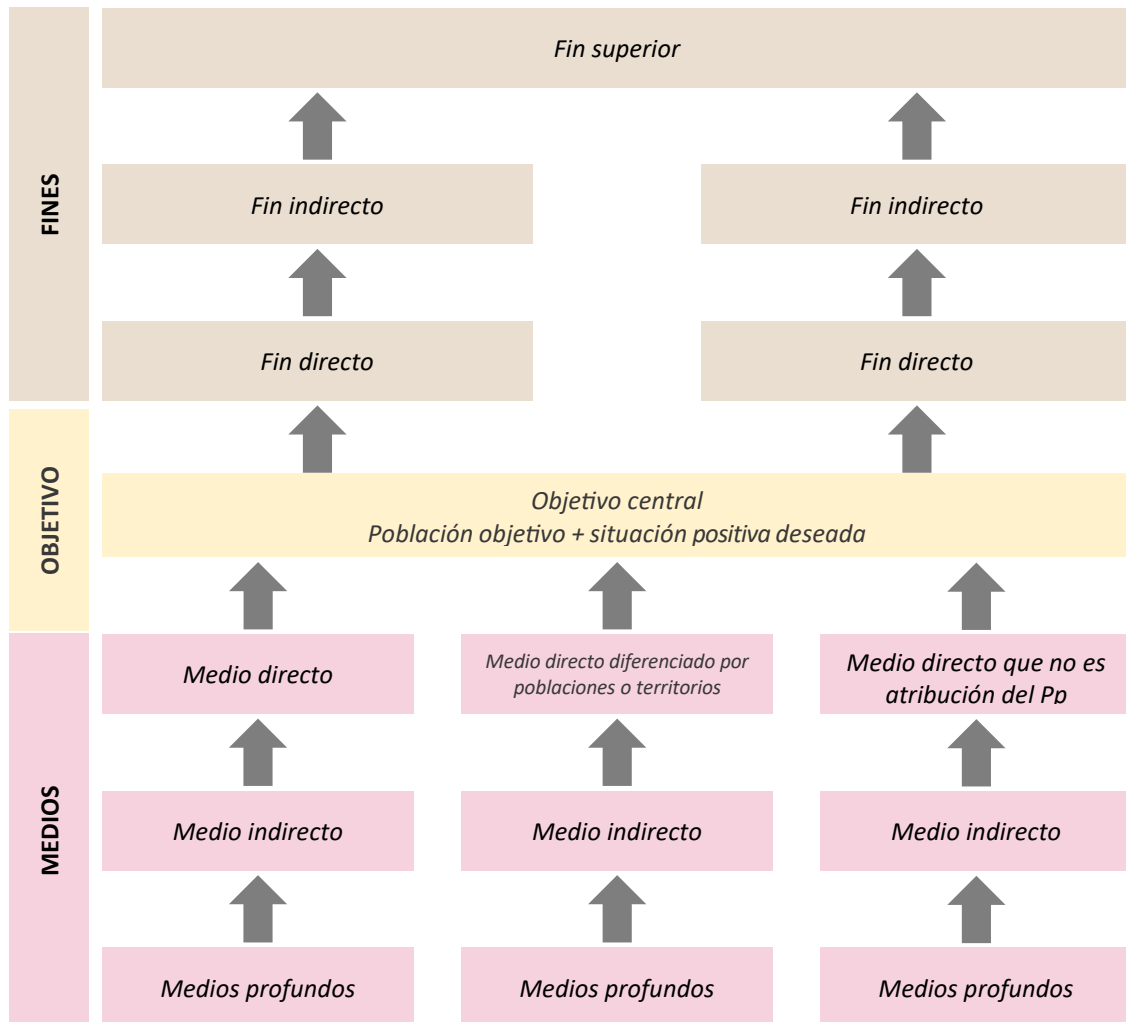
FINES

Fin superior

Fin indirecto

Fin indirecto

Fin directo

Fin directo

OBJETIVO

Objetivo central
Población objetivo + situación positiva deseada

MEDIOS

Medio directo

Medio directo diferenciado por poblaciones o territorios

Medio directo que no es atribución del Pp

Medio indirecto

Medio indirecto

Medio indirecto

Medios profundos

Medios profundos

Medios profundos